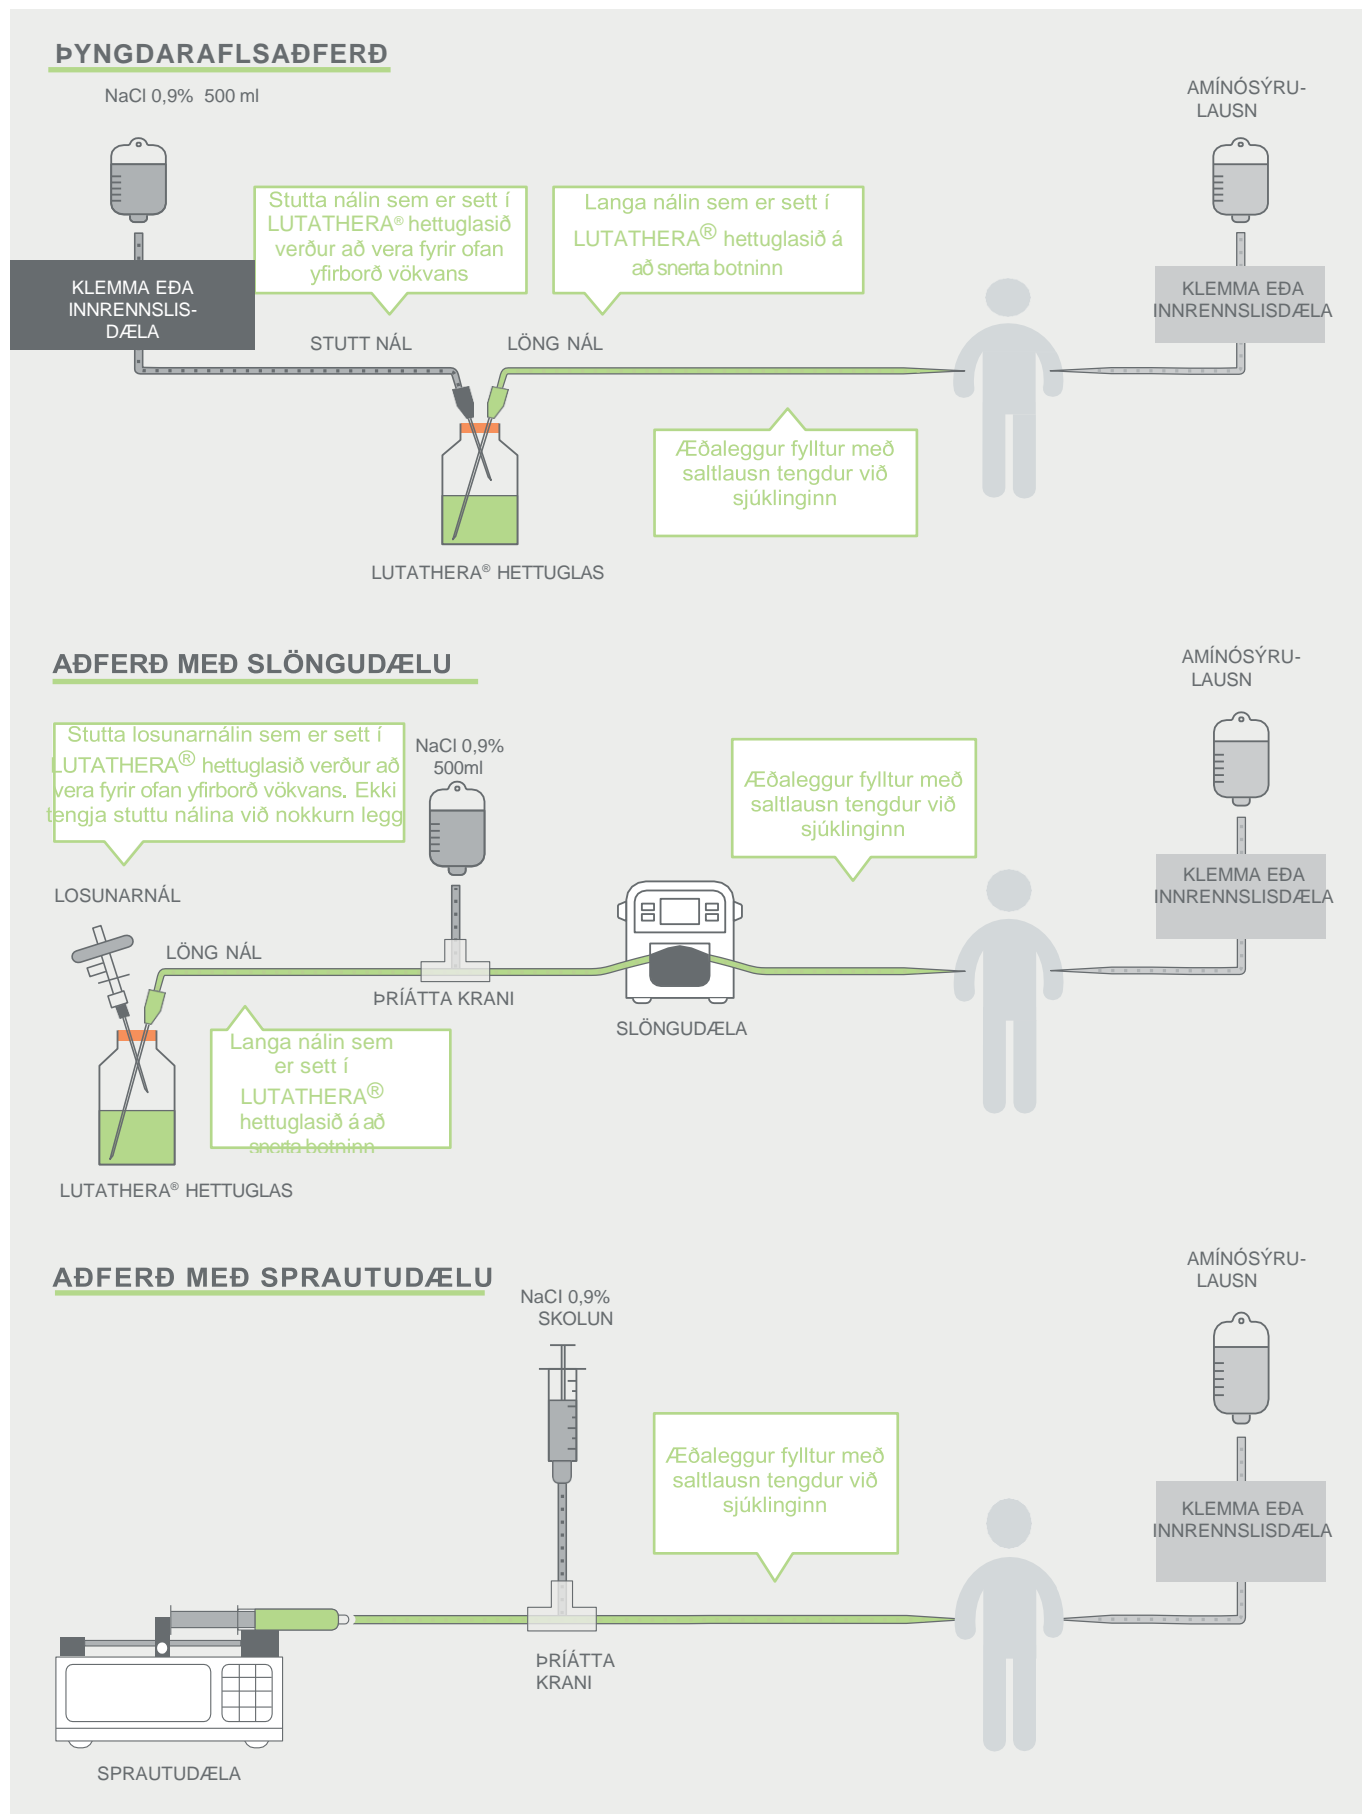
ÞYNGDARAFLSAÐFERÐ

NaCl 0,9% 500 ml

AMÍNÓSÝRU-LAUSN

Stutta nálin sem er sett í LUTATHERA® hettuglasið verður að vera fyrir ofan yfirborð vökvans

Langa nálin sem er sett í LUTATHERA® hettuglasið á að snerta botninn

KLEMMA EÐA INNRENNSLIS-DÆLA

KLEMMA EÐA INNRENNSLISDÆLA

STUTT NÁL

LÖNG NÁL

Æðaleggur fylltur með saltlausn tengdur við sjúklinginn

LUTATHERA® HETTUGLAS

AÐFERÐ MEÐ SLÖNGUDÆLU

AMÍNÓSÝRU-LAUSN

Stutta losunarnálin sem er sett í LUTATHERA® hettuglasið verður að vera fyrir ofan yfirborð vökvans. Ekki tengja stuttu nálina við nokkurn legg

NaCl 0,9% 500ml

Æðaleggur fylltur með saltlausn tengdur við sjúklinginn

KLEMMA EÐA INNRENNSLISDÆLA

LOSUNARNÁL

LÖNG NÁL

ÞRÍÁTTA KRANI

SLÖNGUDÆLA

Langa nálin sem er sett í LUTATHERA® hettuglasið á að snerta botninn

LUTATHERA® HETTUGLAS

AÐFERÐ MEÐ SPRAUTUDÆLU

AMÍNÓSÝRU-LAUSN

NaCl 0,9% SKOLUN

Æðaleggur fylltur með saltlausn tengdur við sjúklinginn

KLEMMA EÐA INNRENNSLISDÆLA

ÞRÍÁTTA KRANI

SPRAUTUDÆLA